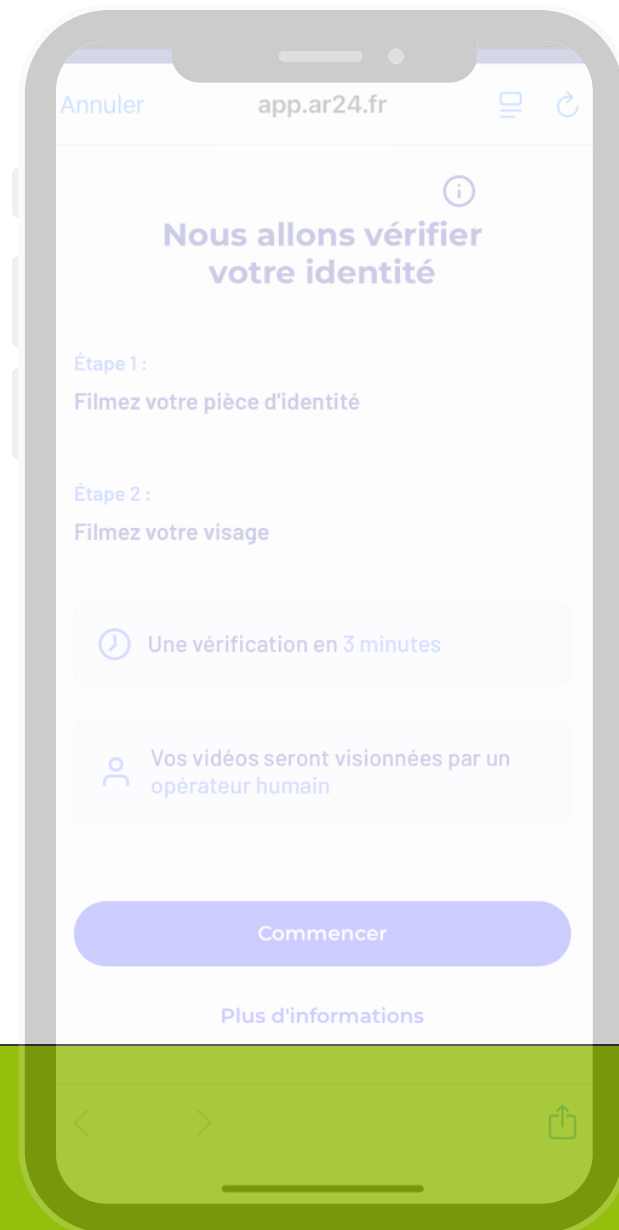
Annuler app.ar24.fr

Nous allons vérifier votre identité

Étape 1 :
Filmez votre pièce d'identité

Étape 2 :
Filmez votre visage

Une vérification en 3 minutes

Vos vidéos seront visionnées par un opérateur humain

Commencer

Plus d'informations